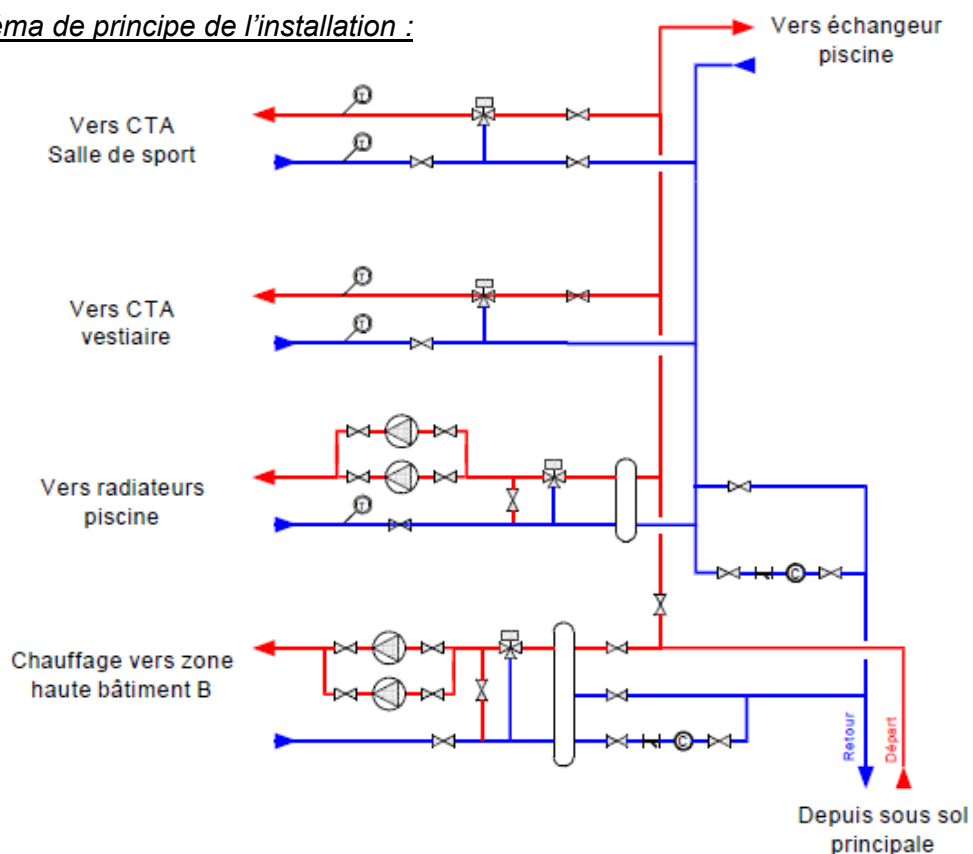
ema de principe de l'installation :

Vers échangeur piscine

Vers CTA Salle de sport

Vers CTA vestiaire

Vers radiateurs piscine

Chauffage vers zone haute bâtiment B

Retour

Départ

Depuis sous sol principale